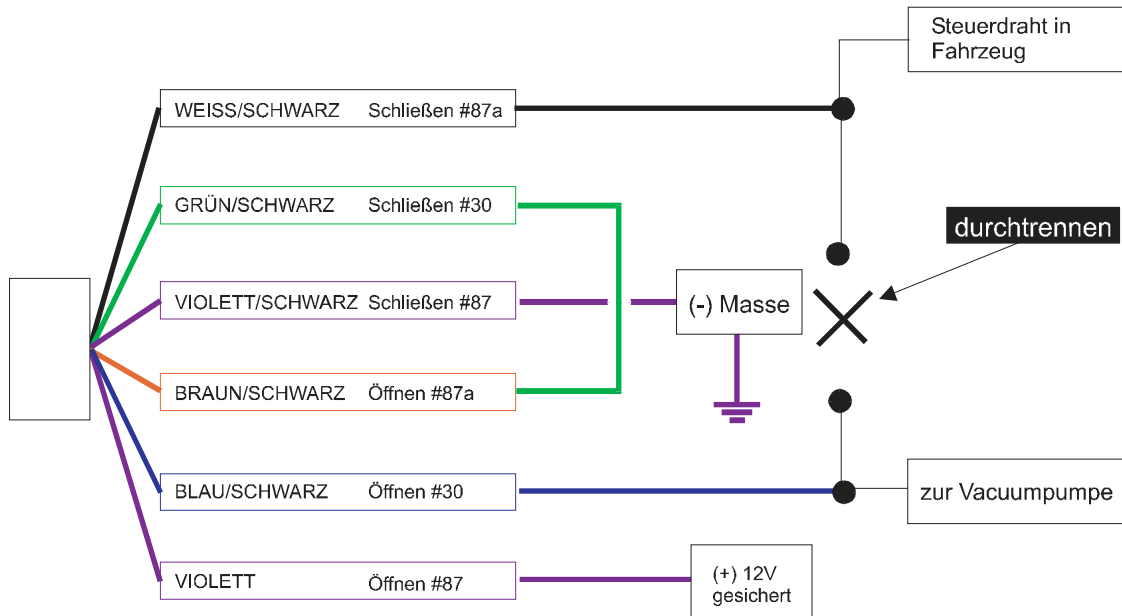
Steuerdraht in Fahrzeug

WEISS/SCHWARZ Schließen #87a

GRÜN/SCHWARZ Schließen #30

durchtrennen

VIOLETT/SCHWARZ Schließen #87

(-) Masse

BRAUN/SCHWARZ Öffnen #87a

BLAU/SCHWARZ Öffnen #30

zur Vacuumpumpe

VIOLETT Öffnen #87

(+) 12V gesichert